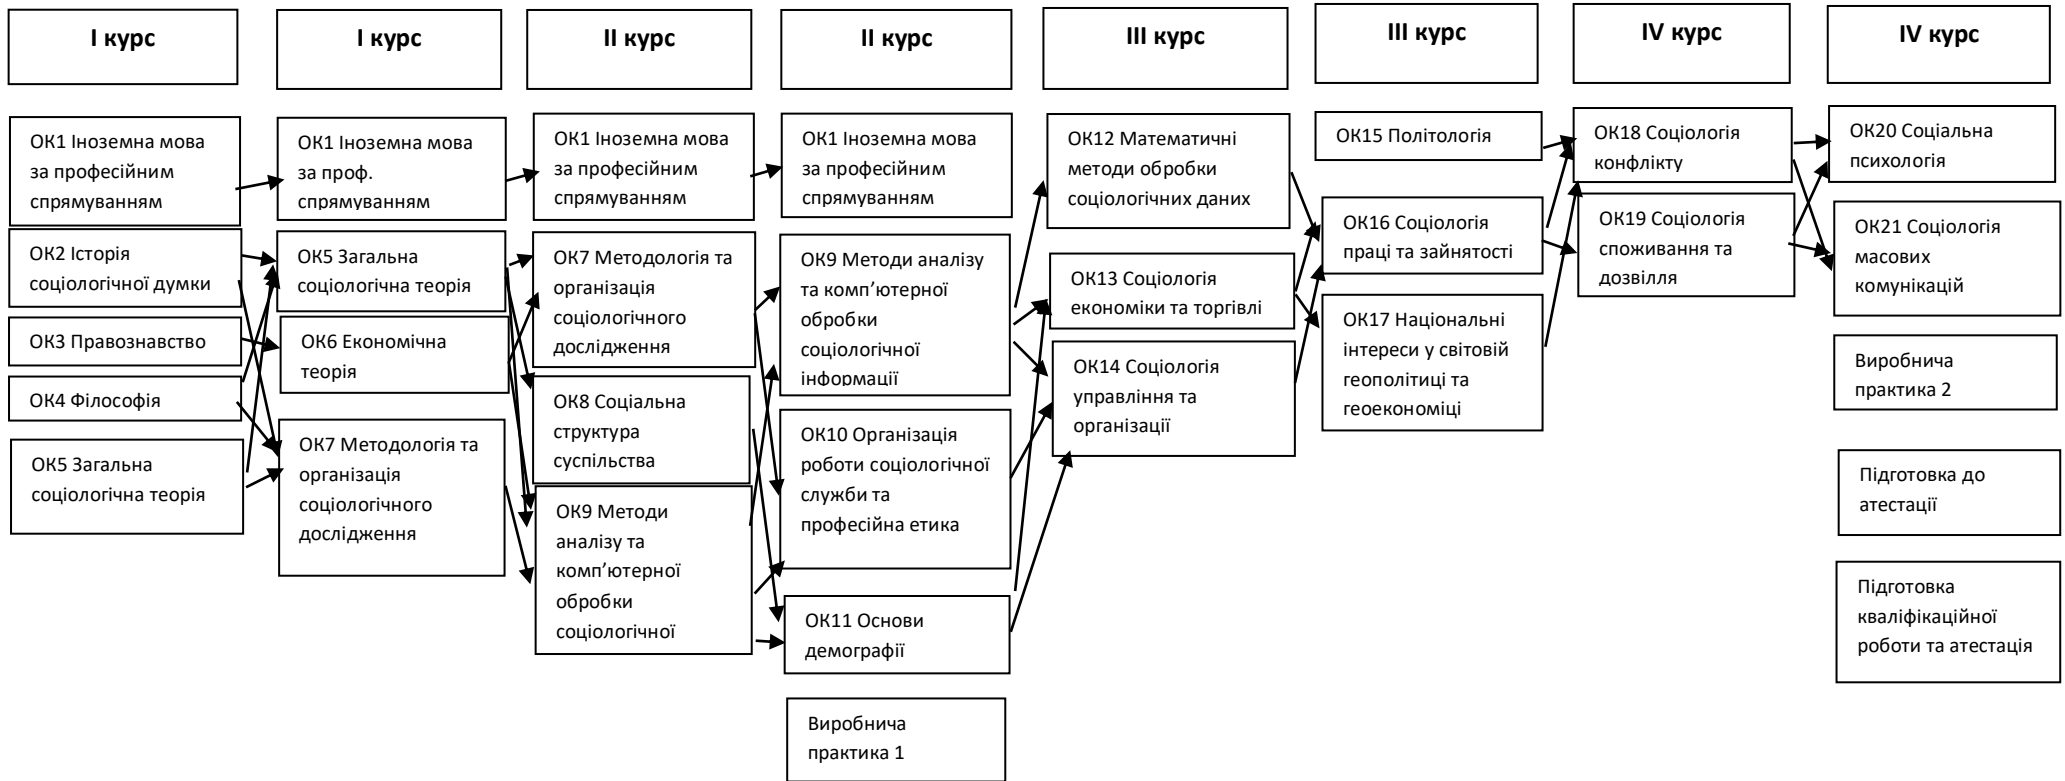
I курс

I курс

II курс

II курс

III курс

III курс

IV курс

IV курс

ОК1 Іноземна мова за професійним спрямуванням

ОК2 Історія соціологічної думки

ОК3 Правознавство

ОК4 Філософія

ОК5 Загальна соціологічна теорія

ОК1 Іноземна мова за проф. спрямуванням

ОК5 Загальна соціологічна теорія

ОК6 Економічна теорія

ОК7 Методологія та організація соціологічного дослідження

ОК1 Іноземна мова за професійним спрямуванням

ОК7 Методологія та організація соціологічного дослідження

ОК8 Соціальна структура суспільства

ОК9 Методи аналізу та комп'ютерної обробки соціологічної

ОК1 Іноземна мова за професійним спрямуванням

ОК9 Методи аналізу та комп'ютерної обробки соціологічної інформації

ОК10 Організація роботи соціологічної служби та професійна етика

ОК11 Основи демографії

Виробнича практика 1

ОК12 Математичні методи обробки соціологічних даних

ОК13 Соціологія економіки та торгівлі

ОК14 Соціологія управління та організації

ОК15 Політологія

ОК16 Соціологія праці та зайнятості

ОК17 Національні інтереси у світовій геополітиці та геоекономіці

ОК18 Соціологія конфлікту

ОК19 Соціологія споживання та дозвілля

ОК20 Соціальна психологія

ОК21 Соціологія масових комунікацій

Виробнича практика 2

Підготовка до атестації

Підготовка кваліфікаційної роботи та атестація